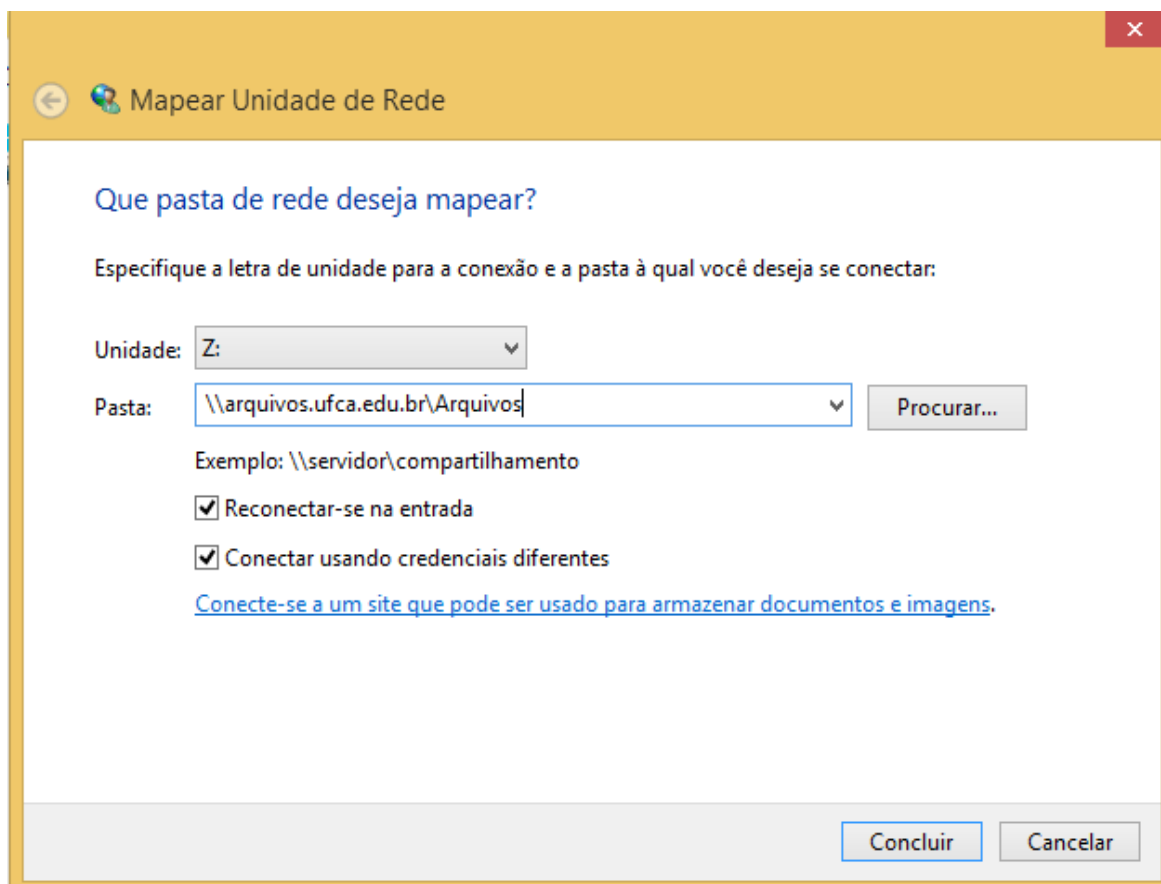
Mapear Unidade de Rede

Que pasta de rede deseja mapear?

Especifique a letra de unidade para a conexão e a pasta à qual você deseja se conectar:

Unidade: Z:

Pasta: \\arquivos.ufca.edu.br\Arquivos

Procurar...

Exemplo: \\servidor\compartilhamento

Reconectar-se na entrada

Conectar usando credenciais diferentes

Conecte-se a um site que pode ser usado para armazenar documentos e imagens.

Concluir

Cancelar